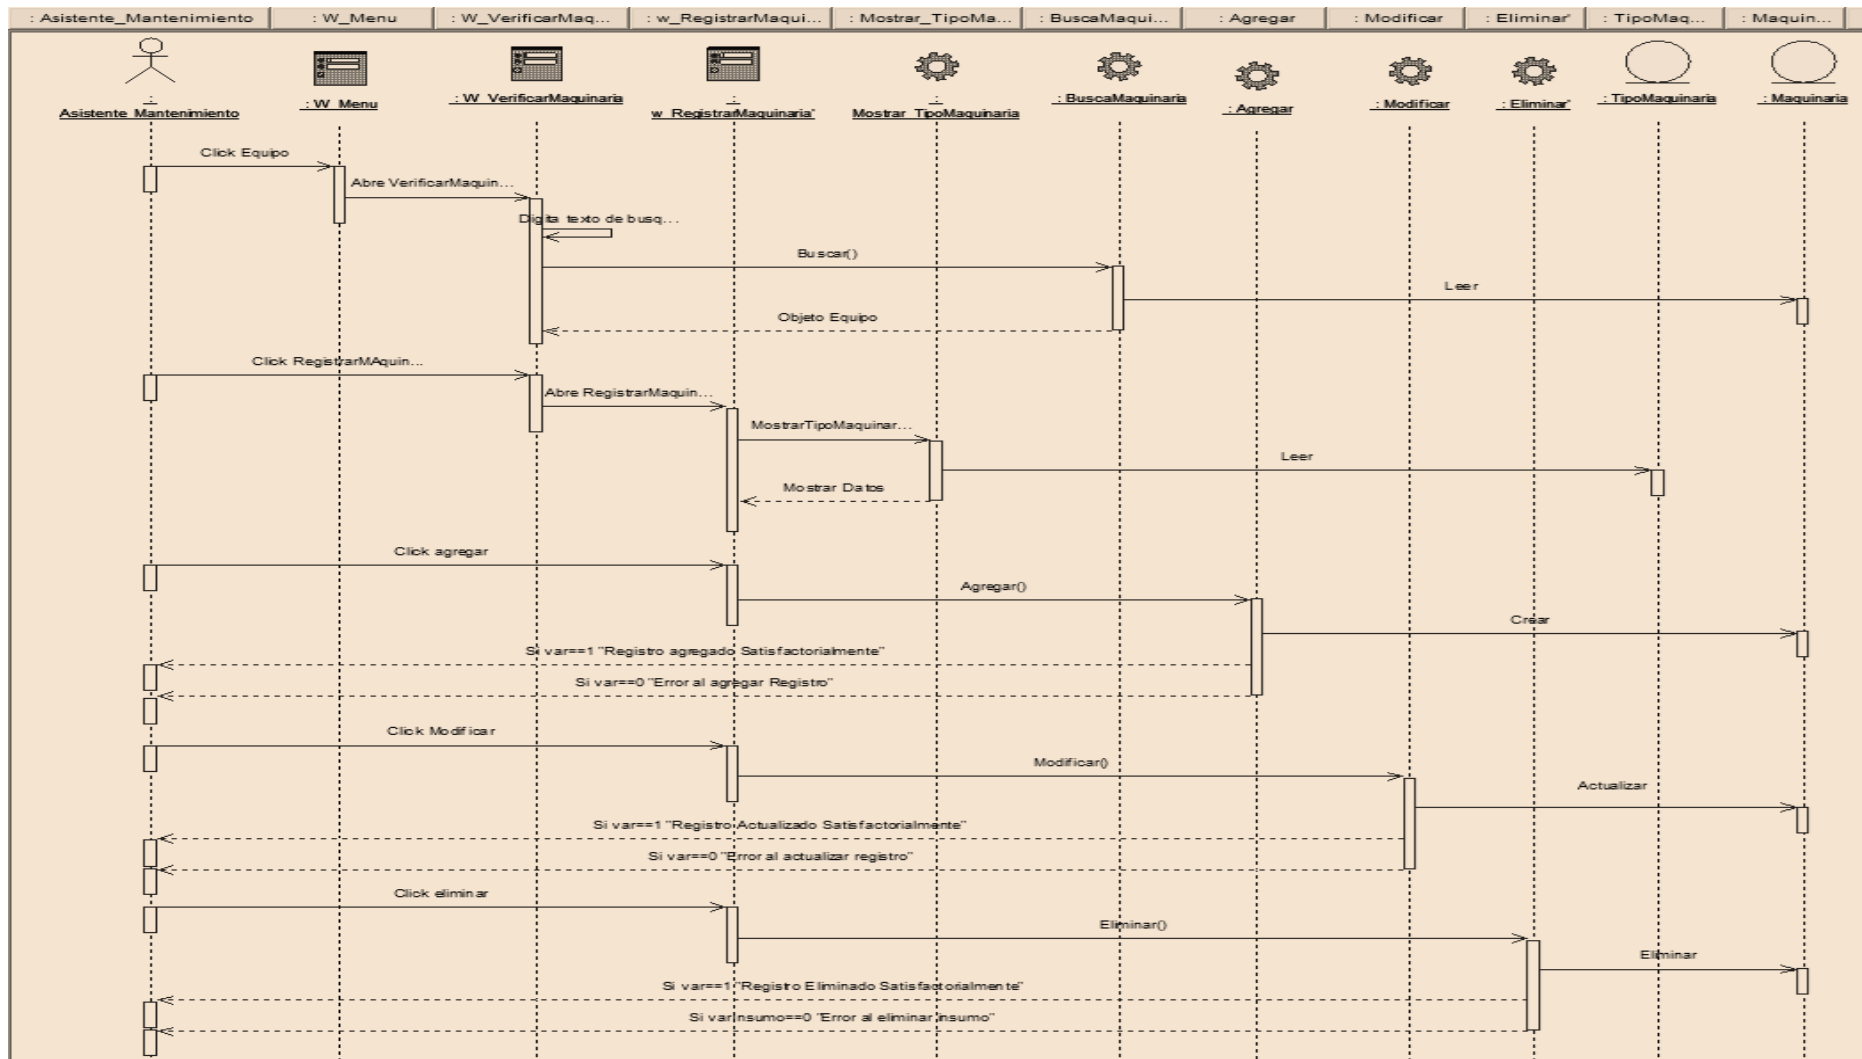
: Asistente_Mantenimiento | : W_Menu | : W_VerificarMaq... | : w_RegistrarMaqui... | : Mostrar_TipoMa... | : BuscaMaqui... | : Agregar | : Modificar | : Eliminar' | : TipoMaq... | : Maquin...

: Asistente Mantenimiento
: W_Menu
: W_VerificarMaquinaria
: w_RegistrarMaquinaria'
: Mostrar_TipoMaquinaria
: BuscaMaquinaria
: Agregar
: Modificar
: Eliminar'
: TipoMaquinaria
: Maquinaria

Click Equipo
Abre VerificarMaquin...
Digita texto de busq...
Buscar()
Leer
Objeto Equipo
Click RegistrarMAquin...
Abre RegistrarMaquin...
MostrarTipoMaquinar...
Leer
Mostrar Datos
Click agregar
Agregar()
Crear
Si var==1 "Registro agregado Satisfactorialmente"
Si var==0 "Error al agregar Registro"
Click Modificar
Modificar()
Actualizar
Si var==1 "Registro Actualizado Satisfactorialmente"
Si var==0 "Error al actualizar registro"
Click eliminar
Eliminar()
Eliminar
Si var==1 "Registro Eliminado Satisfactorialmente"
Si var Insumo==0 "Error al eliminar insumo"